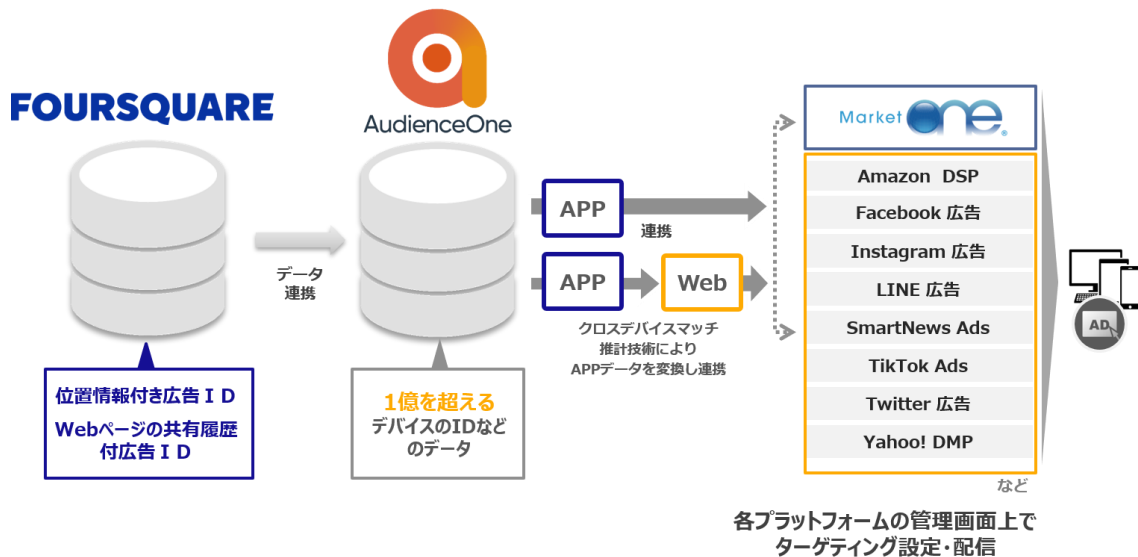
FOURSQUARE

位置情報付き広告ＩＤ
Webページの共有履歴付広告ＩＤ

データ連携

AudienceOne

1億を超える
デバイスのIDなどのデータ

APP
連携

APP
Web
クロスデバイスマッチ推計技術によりAPPデータを変換し連携

Market One

Amazon DSP
Facebook 広告
Instagram 広告
LINE 広告
SmartNews Ads
TikTok Ads
Twitter 広告
Yahoo! DMP
など

AD

各プラットフォームの管理画面上でターゲティング設定・配信